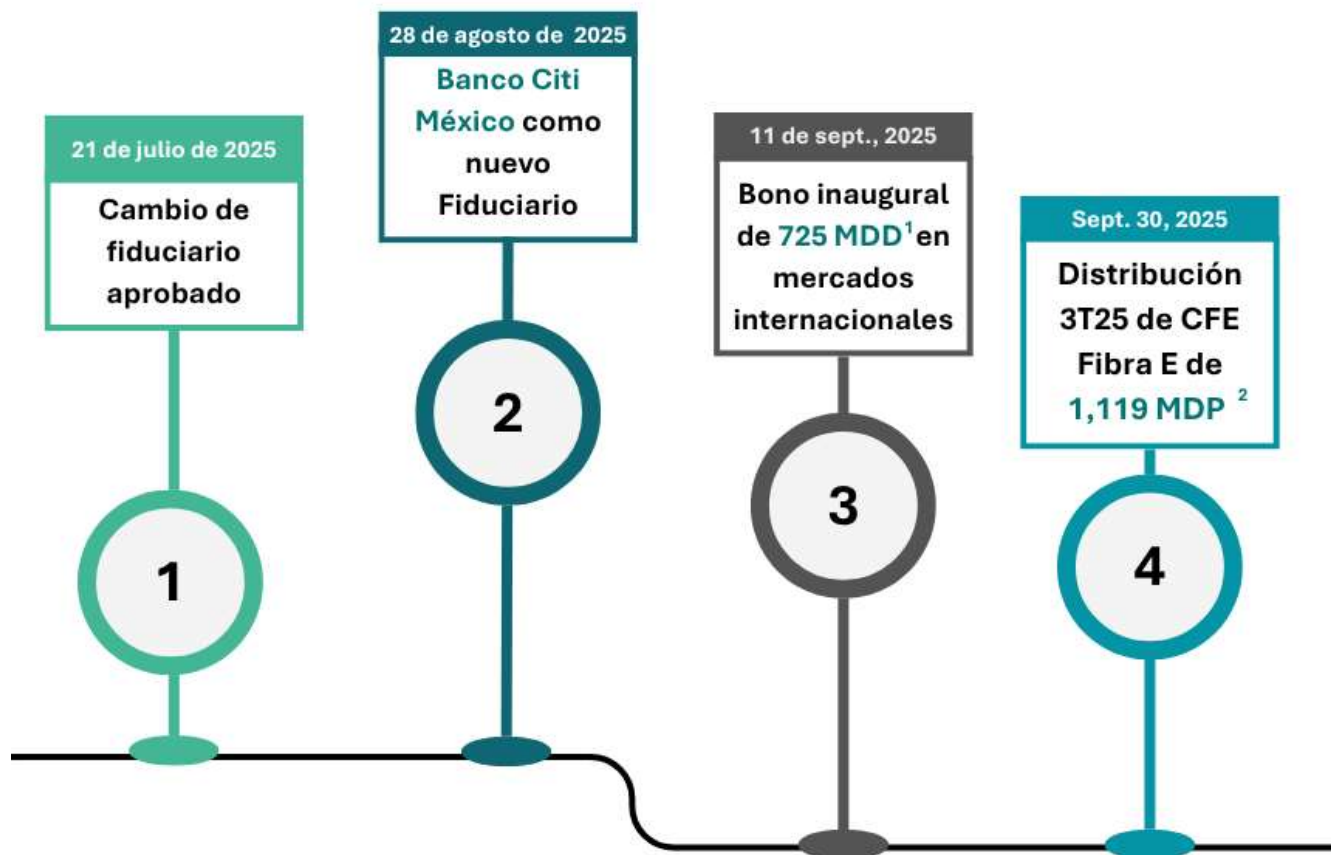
21 de julio de 2025

Cambio de fiduciario aprobado

1

28 de agosto de 2025

Banco Citi México como nuevo Fiduciario

2

11 de sept., 2025

Bono inaugural de 725 MDD$^{1}$en mercados internacionales

3

Sept. 30, 2025

Distribución 3T25 de CFE Fibra E de 1,119 MDP $^{2}$

4